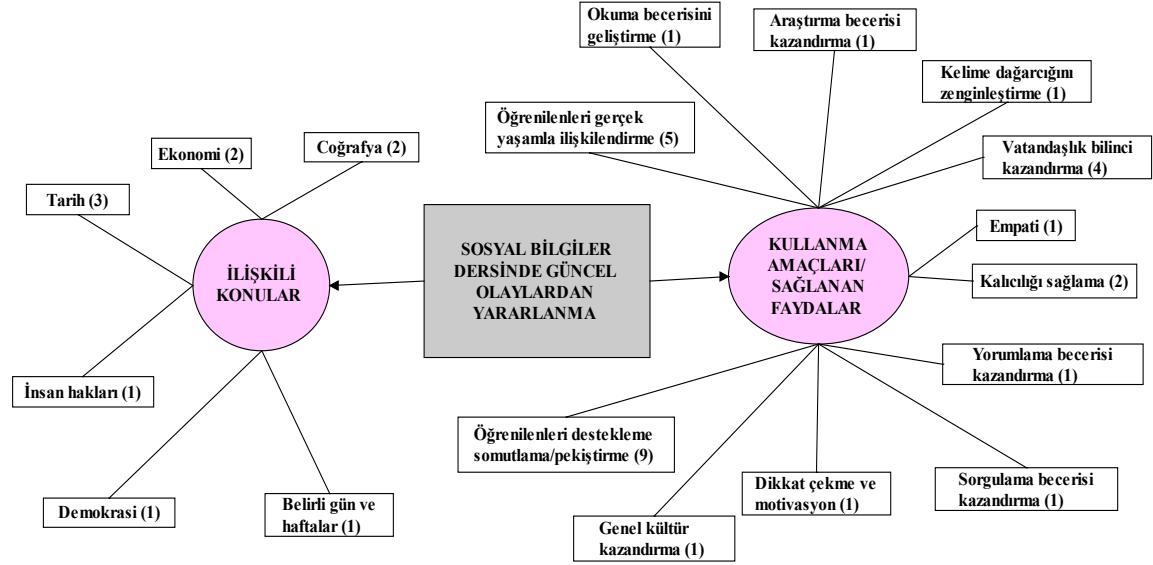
SOSYAL BİLGİLER DERSİNDE GÜNCEL OLAYLARDAN YARARLANMA

İLİŞKİLİ KONULAR

Tarih (3)

Ekonomi (2)

Coğrafya (2)

İnsan hakları (1)

Demokrasi (1)

Belirli gün ve haftalar (1)

KULLANMA AMAÇLARI/ SAĞLANAN FAYDALAR

Okuma becerisini geliştirme (1)

Araştırma becerisi kazandırma (1)

Kelime dağarcığını zenginleştirme (1)

Öğrenilenleri gerçek yaşamla ilişkilendirme (5)

Vatandaşlık bilinci kazandırma (4)

Empati (1)

Kalıcılığı sağlama (2)

Yorumlama becerisi kazandırma (1)

Öğrenilenleri destekleme somutlama/pekiştirme (9)

Dikkat çekme ve motivasyon (1)

Sorgulama becerisi kazandırma (1)

Genel kültür kazandırma (1)